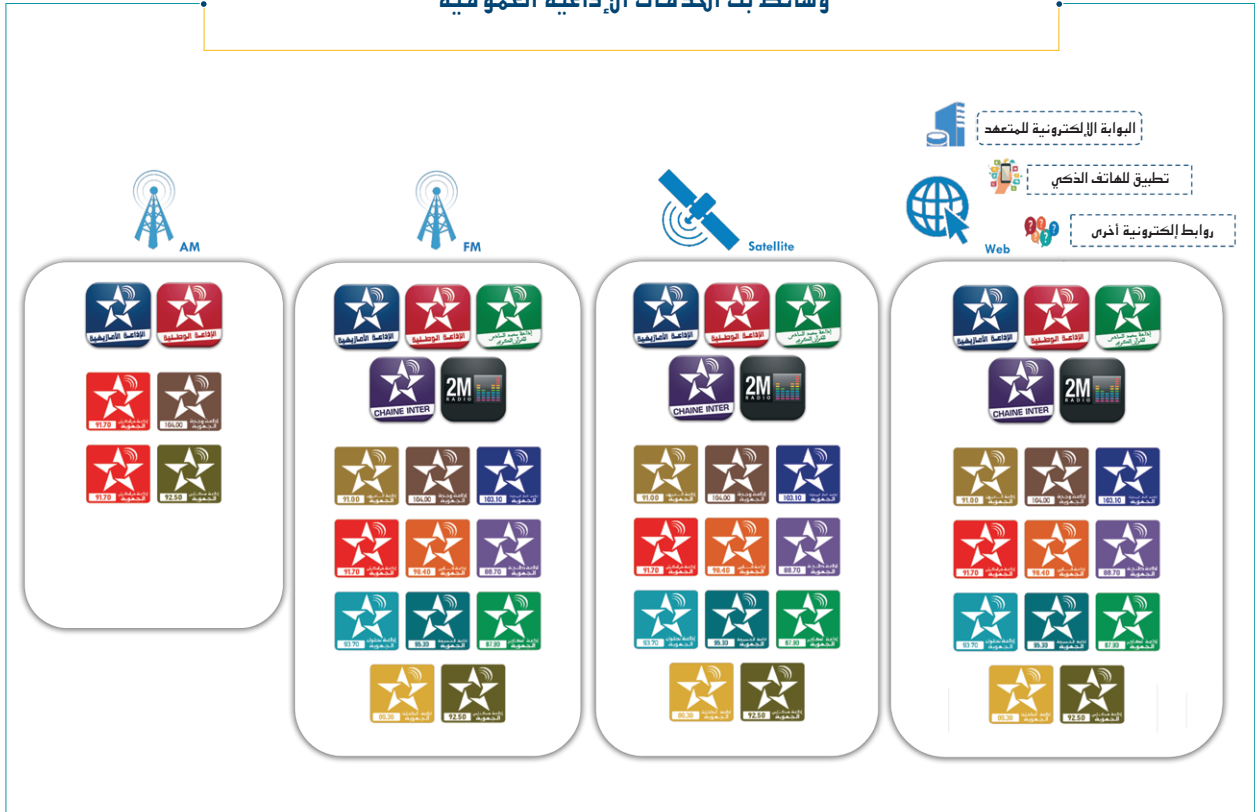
وسائط بث الخدمات الإذاعية العمومية

البوابة الإلكترونية للمتعهد
تطبيق للهاتف الذكي
روابط إلكترونية أخرى

AM
FM
Satellite
Web

الإذاعة الأمازيغية
الإذاعة الوطنية
91.70
104.00
91.70
92.50

الإذاعة الأمازيغية
الإذاعة الوطنية
إذاعة محمد السادس للقرآن الكريم
CHAINE INTER
2M RADIO
91.00
104.00
103.10
91.70
98.40
88.70
93.70
95.30
87.80
95.30
92.50

الإذاعة الأمازيغية
الإذاعة الوطنية
إذاعة محمد السادس للقرآن الكريم
CHAINE INTER
2M RADIO
91.00
104.00
103.10
91.70
98.40
88.70
93.70
95.30
87.80
95.30
92.50

الإذاعة الأمازيغية
الإذاعة الوطنية
إذاعة محمد السادس للقرآن الكريم
CHAINE INTER
2M RADIO
91.00
104.00
103.10
91.70
98.40
88.70
93.70
95.30
87.80
95.30
92.50